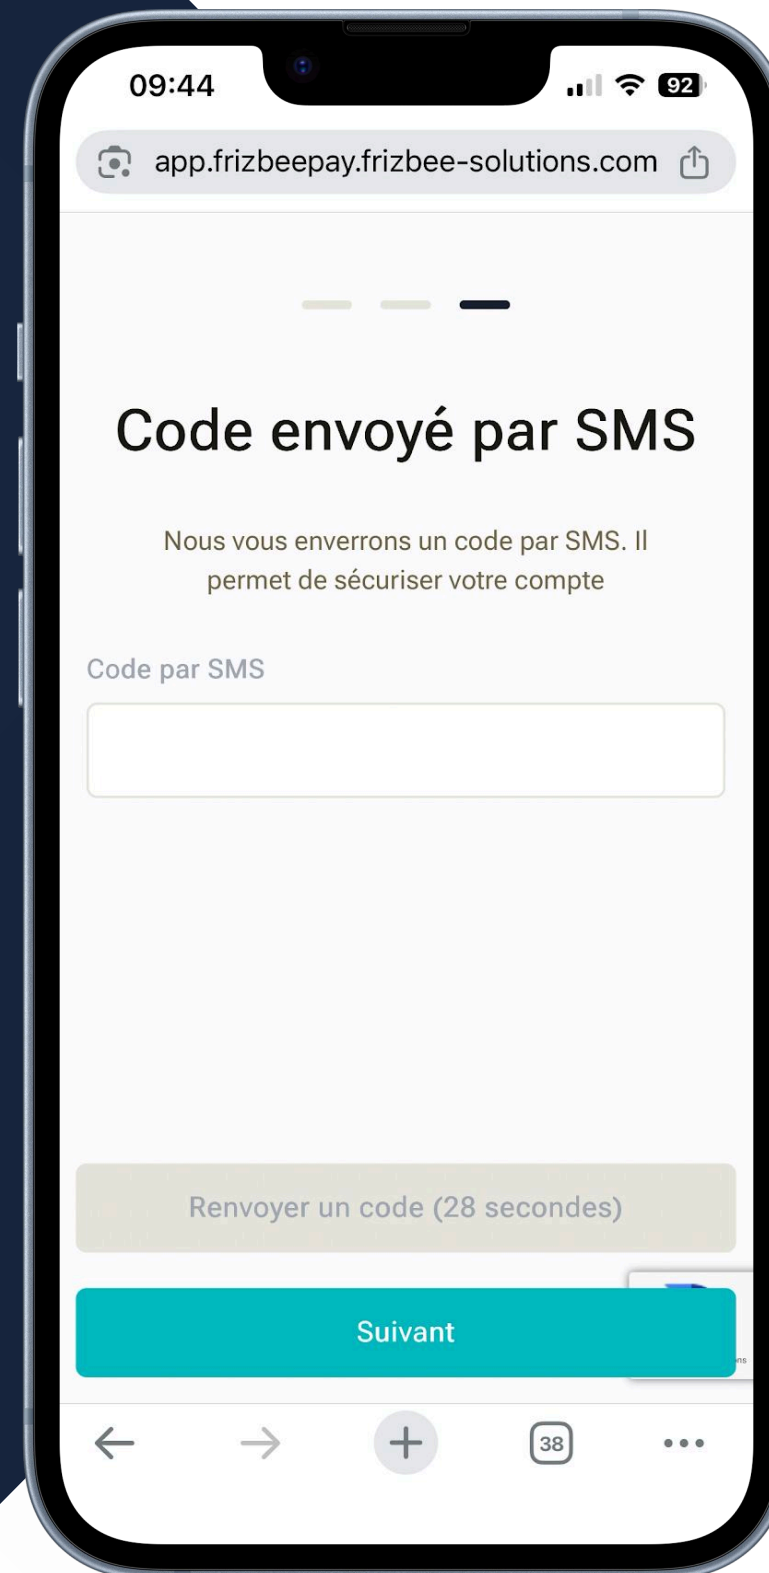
09:44

92

app.frizbeepay.frizbee-solutions.com

Code envoyé par SMS

Nous vous enverrons un code par SMS. Il permet de sécuriser votre compte

Code par SMS

Renvoyer un code (28 secondes)

Suivant

38